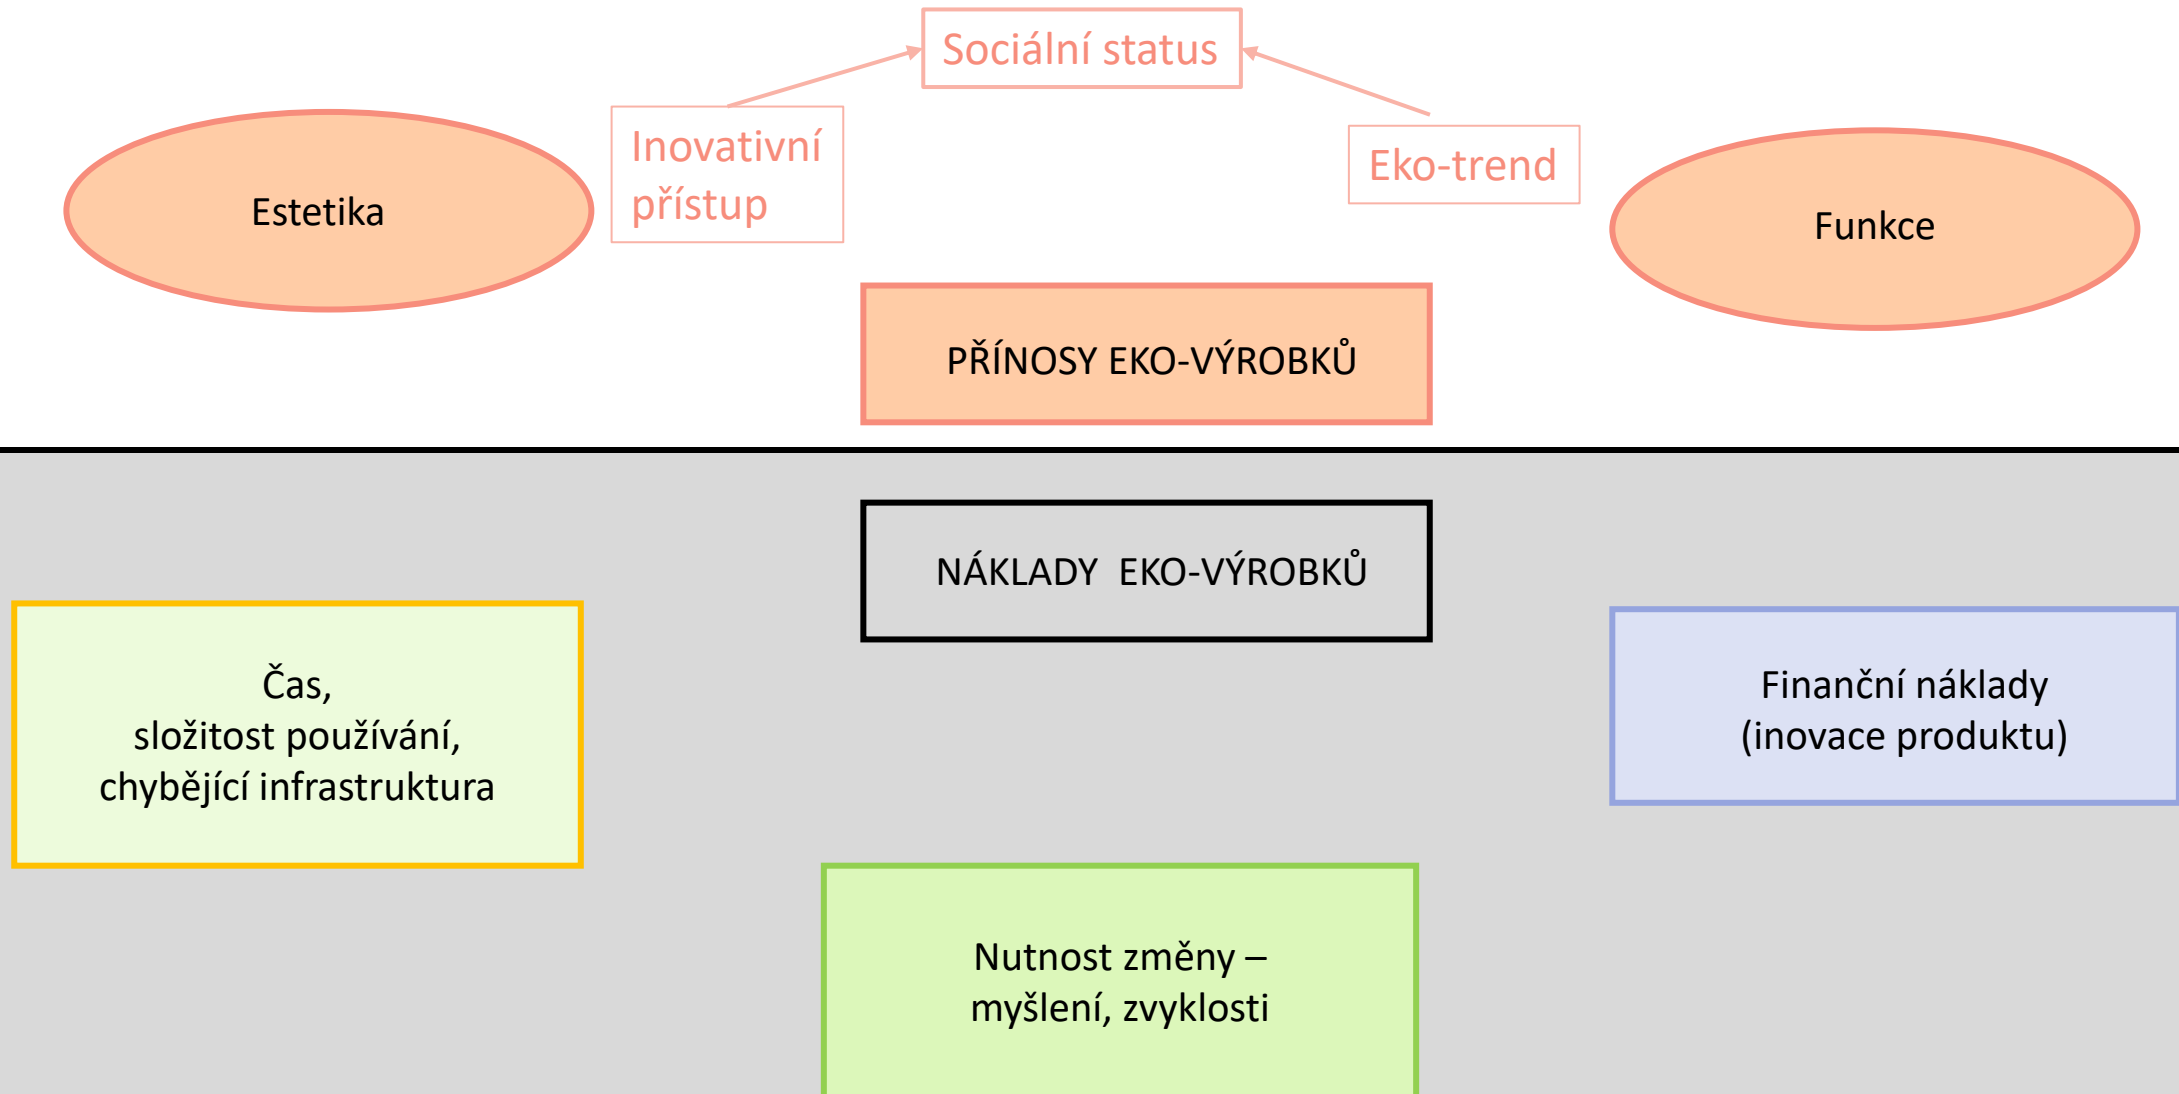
Sociální status

Inovativní přístup

Eko-trend

Estetika

Funkce

PŘÍNOSY EKO-VÝROBKŮ

NÁKLADY EKO-VÝROBKŮ

Čas,
složitost používání,
chybějící infrastruktura

Finanční náklady
(inovace produktu)

Nutnost změny –
myšlení, zvyklosti